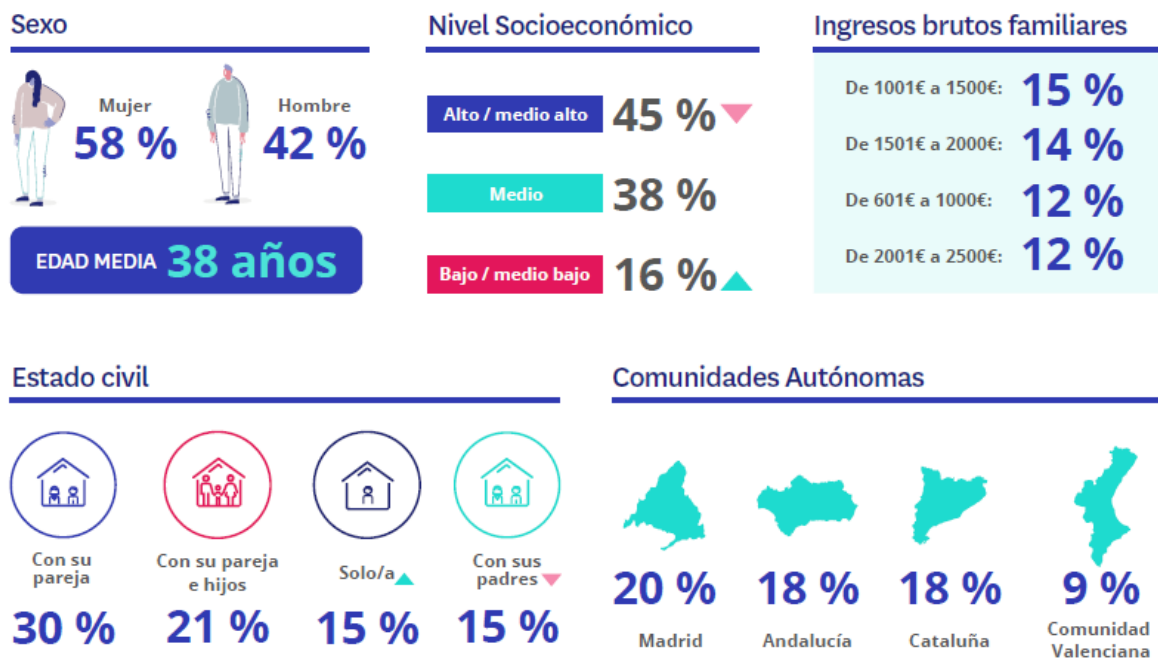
Sexo

Mujer
58 %

Hombre
42 %

EDAD MEDIA 38 años

Nivel Socioeconómico

Alto / medio alto 45 %

Medio 38 %

Bajo / medio bajo 16 %

Ingresos brutos familiares

De 1001€ a 1500€: 15 %

De 1501€ a 2000€: 14 %

De 601€ a 1000€: 12 %

De 2001€ a 2500€: 12 %

Estado civil

Con su pareja
30 %

Con su pareja e hijos
21 %

Solo/a
15 %

Con sus padres
15 %

Comunidades Autónomas

20 %
Madrid

18 %
Andalucía

18 %
Cataluña

9 %
Comunidad Valenciana